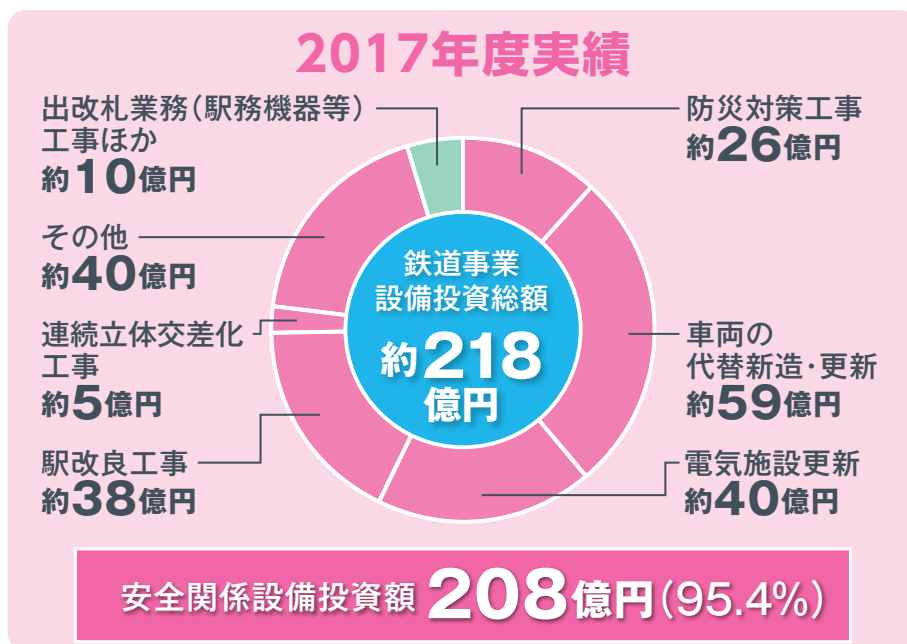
2017年度実績

出改札業務(駅務機器等)工事ほか
約10億円

その他
約40億円

連続立体交差化工事
約5億円

駅改良工事
約38億円

防災対策工事
約26億円

車両の代替新造・更新
約59億円

電気施設更新
約40億円

鉄道事業
設備投資総額
約218億円

安全関係設備投資額 208億円(95.4%)